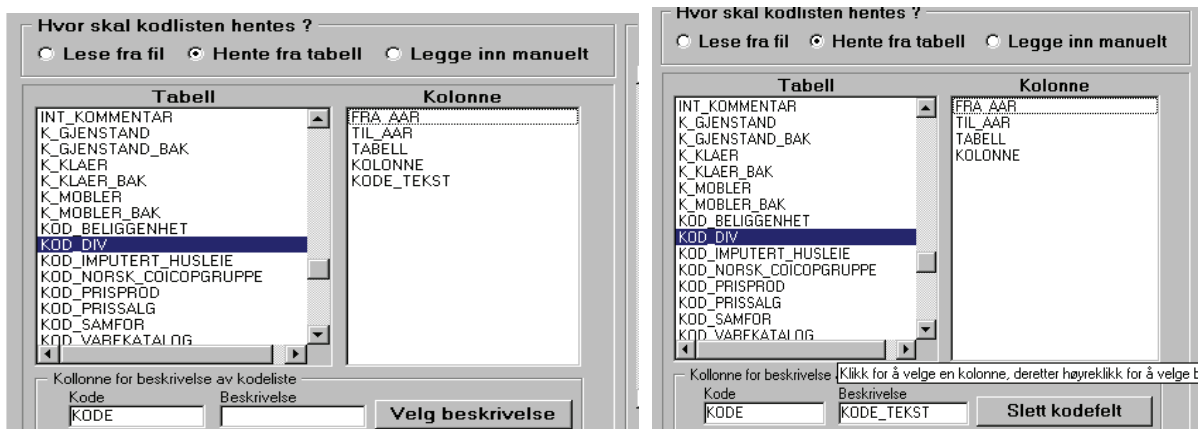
Hvor skal kodlisten hentes ?
Lese fra fil  Hente fra tabell  Legge inn manuelt

Tabell
INT_KOMMENTAR
K_GJENSTAND
K_GJENSTAND_BAK
K_KLAER
K_KLAER_BAK
K_MOBLER
K_MOBLER_BAK
KOD_BELIGGENHET
KOD_DIV
KOD_IMPUTERT_HUSLEIE
KOD_NORSK_COICOPGRUPPE
KOD_PRISPROD
KOD_PRISSALG
KOD_SAMFOR
KOD_VAREKATALOG

Kolonne
FRA_AAR
TIL_AAR
TABELL
KOLONNE
KODE_TEKST

Kollonne for beskrivelse av kodeliste
Kode
KODE
Beskrivelse
Velg beskrivelse

Hvor skal kodlisten hentes ?
Lese fra fil  Hente fra tabell  Legge inn manuelt

Tabell
INT_KOMMENTAR
K_GJENSTAND
K_GJENSTAND_BAK
K_KLAER
K_KLAER_BAK
K_MOBLER
K_MOBLER_BAK
KOD_BELIGGENHET
KOD_DIV
KOD_IMPUTERT_HUSLEIE
KOD_NORSK_COICOPGRUPPE
KOD_PRISPROD
KOD_PRISSALG
KOD_SAMFOR
KOD_VAREKATALOG

Kolonne
FRA_AAR
TIL_AAR
TABELL
KOLONNE

Kollonne for beskrivelse
Klikk for å velge en kolonne, deretter høyreklikk for å velge b
Kode
KODE
Beskrivelse
KODE_TEKST
Slett kodefelt